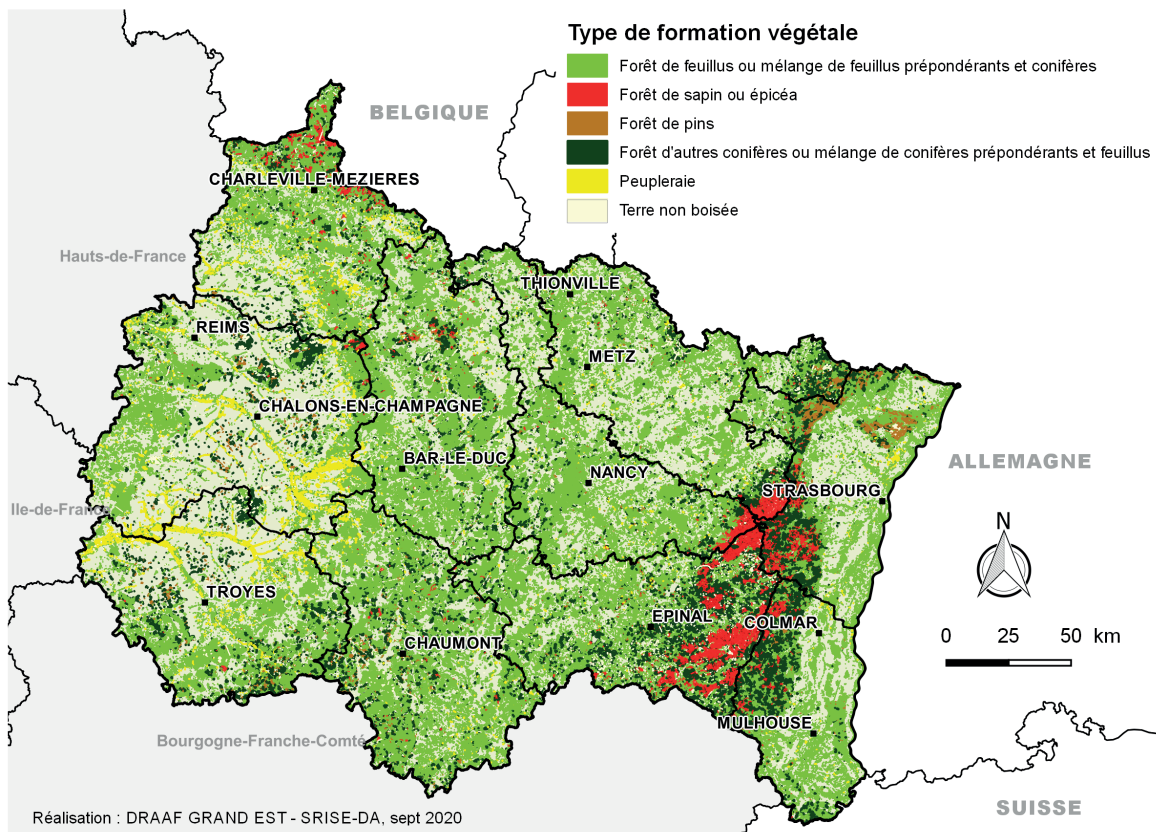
Type de formation végétale

Forêt de feuillus ou mélange de feuillus prépondérants et conifères

Forêt de sapin ou épicéa

Forêt de pins

Forêt d'autres conifères ou mélange de conifères prépondérants et feuillus

Peupleraie

Terre non boisée

BELGIQUE

CHARLEVILLE-MEZIERES

Hauts-de-France

THIONVILLE

REIMS

METZ

CHALONS-EN-CHAMPAGNE

BAR-LE-DUC

NANCY

ALLEMAGNE

STRASBOURG

Ile-de-France

N

TROYES

EPINAL

COLMAR

0 25 50 km

CHAUMONT

MULHOUSE

Bourgogne-Franche-Comté

Réalisation : DRAAF GRAND EST - SRISE-DA, sept 2020

SUISSE